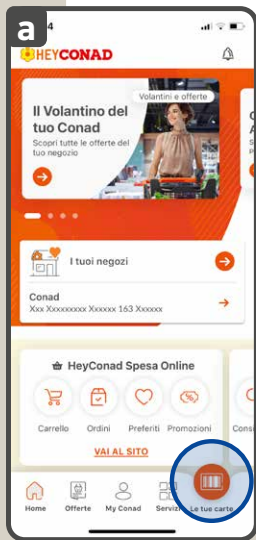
a

4

HEYCONAD

Volantini e offerte

Il Volantino del tuo Conad

Scopri tutte le offerte del tuo negozio

I tuoi negozi

Conad

Xxx Xxxxxxxxx Xxxxxx 163 Xxxxxx

HeyConad Spesa Online

Carrello

Ordini

Preferiti

Promozioni

Cons

VAI AL SITO

Home

Offerte

My Conad

Servizi

Le tue carte